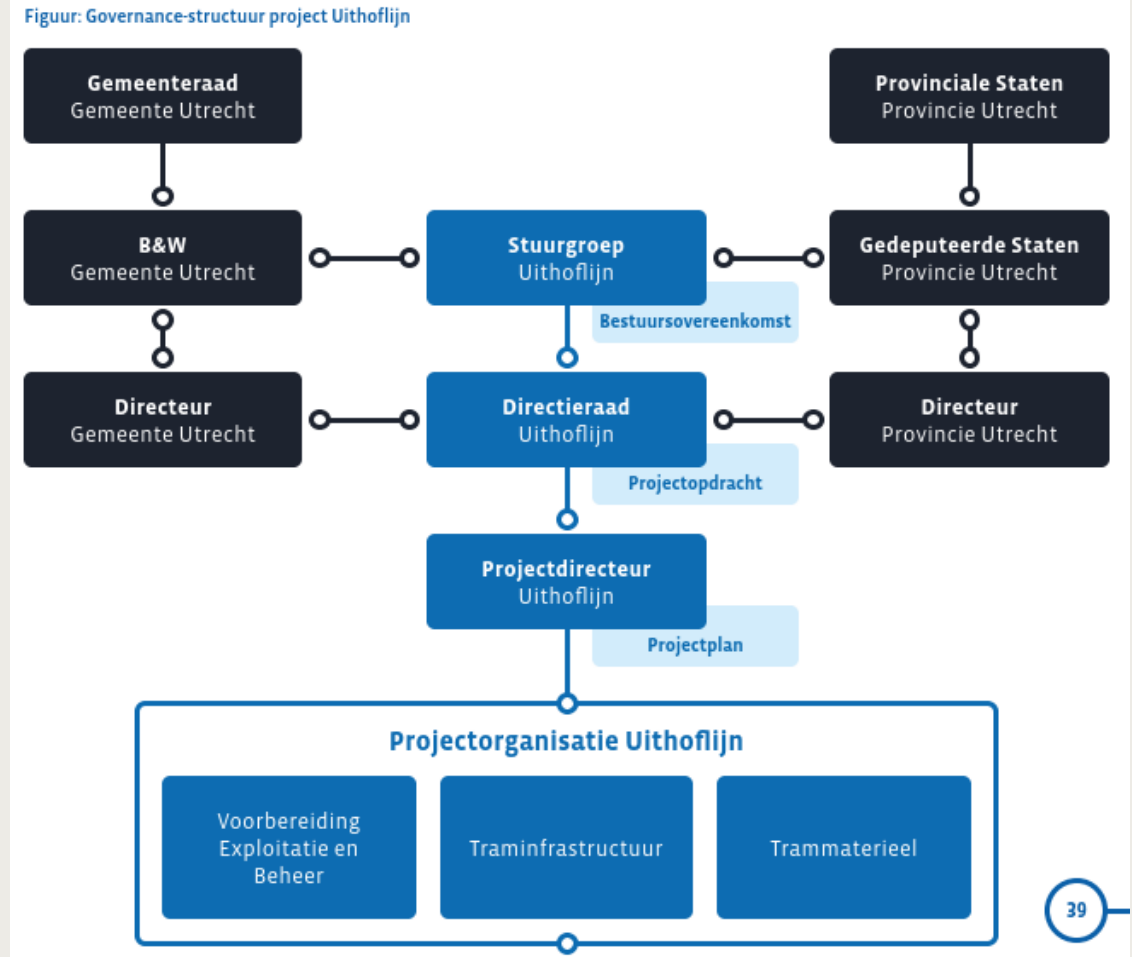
Figuur: Governance-structuur project Uithoflijn

Gemeenteraad
Gemeente Utrecht

Provinciale Staten
Provincie Utrecht

B&W
Gemeente Utrecht

Stuurgroep
Uithoflijn

Bestuursovereenkomst

Gedeputeerde Staten
Provincie Utrecht

Directeur
Gemeente Utrecht

Directieraad
Uithoflijn

Projectopdracht

Directeur
Provincie Utrecht

Projectdirecteur
Uithoflijn

Projectplan

Projectorganisatie Uithoflijn

Voorbereiding Exploitatie en Beheer

Traminfrastructuur

Trammaterieel

39